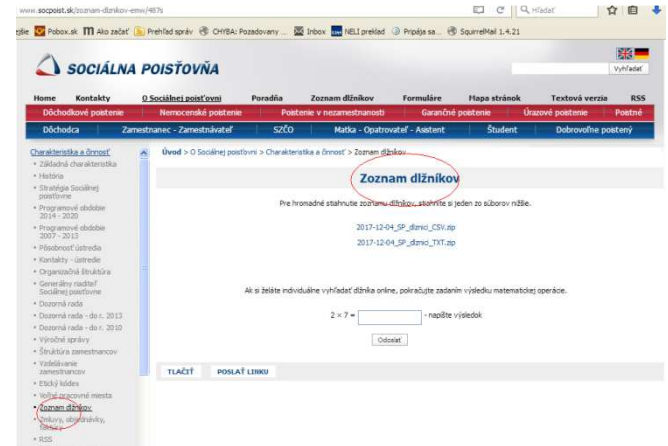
www.socpoist.sk/zoznam-dlznikov-emw/487s

Hľadať

zjlie Pobox.sk Ako začať Prehľad správ CHYBA: Pozadovany ... Inbox NELI preklad Pripája sa... SquirrelMail 1.4.21

SOCIÁLNA POISŤOVŇA

Vyhľadať

Home Kontakty O Sociálnej poisťovni Poradňa Zoznam dlžníkov Formuláre Mapa stránok Textová verzia RSS

Dôchodkové poistenie Nemocenské poistenie Poistenie v nezamestnanosti Garančné poistenie Úrazové poistenie Poistné

Dôchodca Zamestnanec - Zamestnávateľ SZČO Matka - Opatrovateľ - Asistent Študent Dobrovoľne poistený

Charakteristika a činnosť
• Základná charakteristika
• História
• Stratégia Sociálnej poisťovne
• Programové obdobie 2014 - 2020
• Programové obdobie 2007 - 2013
• Pôsobnosť ústredia
• Kontakty - ústredie
• Organizačná štruktúra
• Generálny riaditeľ Sociálnej poisťovne
• Dozorná rada
• Dozorná rada - do r. 2013
• Dozorná rada - do r. 2010
• Výročné správy
• Štruktúra zamestnancov
• Vzdelávanie zamestnancov
• Etický kódex
• Voľné pracovné miesta
• Zoznam dlžníkov
• Zmluvy, objednávky, faktúry
• RSS

Úvod > O Sociálnej poisťovni > Charakteristika a činnosť > Zoznam dlžníkov

Zoznam dlžníkov

Pre hromadné stiahnutie zoznamu dlžníkov, stiahnite si jeden zo súborov nižšie.

2017-12-04_SP_dlznici_CSV.zip
2017-12-04_SP_dlznici_TXT.zip

Ak si želáte individuálne vyhľadať dlžníka online, pokračujte zadaním výsledku matematickej operácie.

2 × 7 = - napíšte výsledok

Odoslať

TLAČIŤ POSLAŤ LINKU